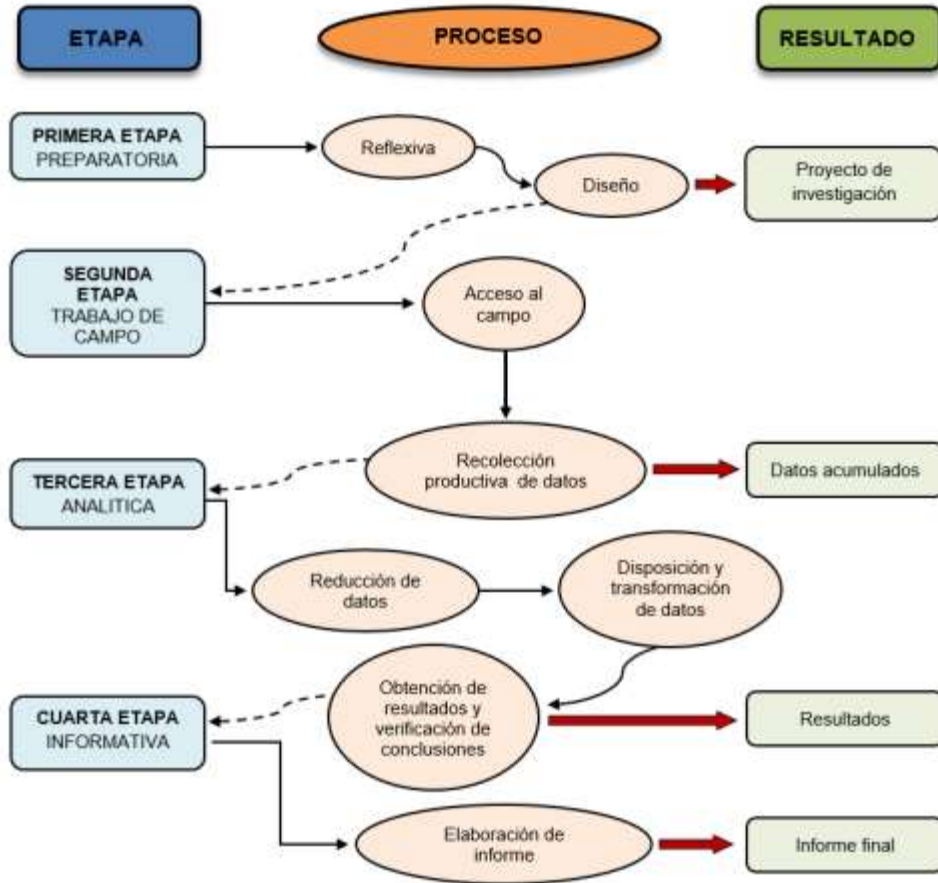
ETAPA

PROCESO

RESULTADO

PRIMERA ETAPA
PREPARATORIA

Reflexiva

Diseño

Proyecto de investigación

SEGUNDA ETAPA
TRABAJO DE CAMPO

Acceso al campo

Recolección productiva de datos

Datos acumulados

TERCERA ETAPA
ANALITICA

Reducción de datos

Disposición y transformación de datos

Obtención de resultados y verificación de conclusiones

Resultados

CUARTA ETAPA
INFORMATIVA

Elaboración de informe

Informe final